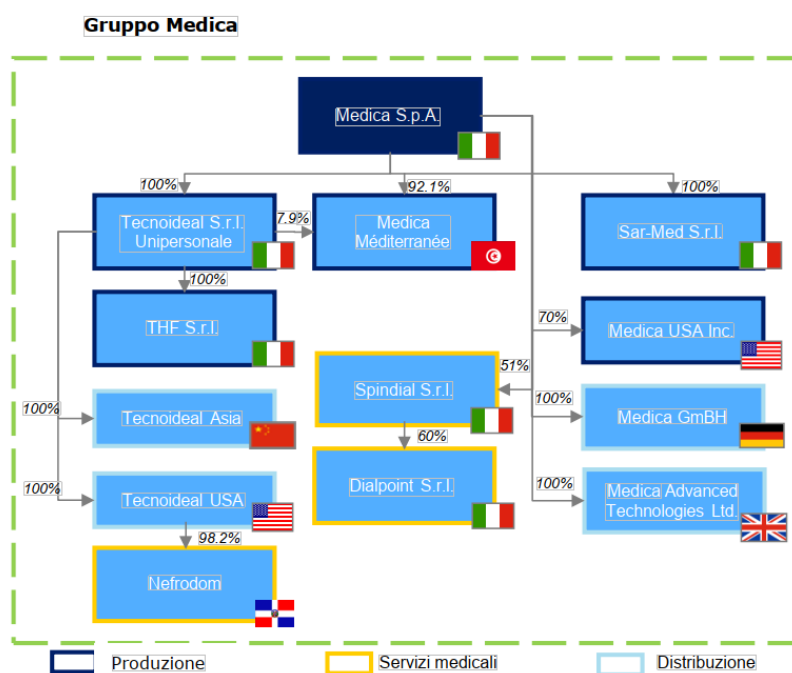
Gruppo Medica

Medica S.p.A.

100%

92.1%

100%

Tecnoideal S.r.l. Unipersonale

7.9%

Medica Méditerranée

Sar-Med S.r.l.

100%

THF S.r.l.

70%

Medica USA Inc.

51%

Spindial S.r.l.

100%

Tecnoideal Asia

100%

Medica GmBH

60%

100%

Tecnoideal USA

Dialpoint S.r.l.

100%

Medica Advanced Technologies Ltd.

98.2%

Nefrodom

Produzione

Servizi medicali

Distribuzione